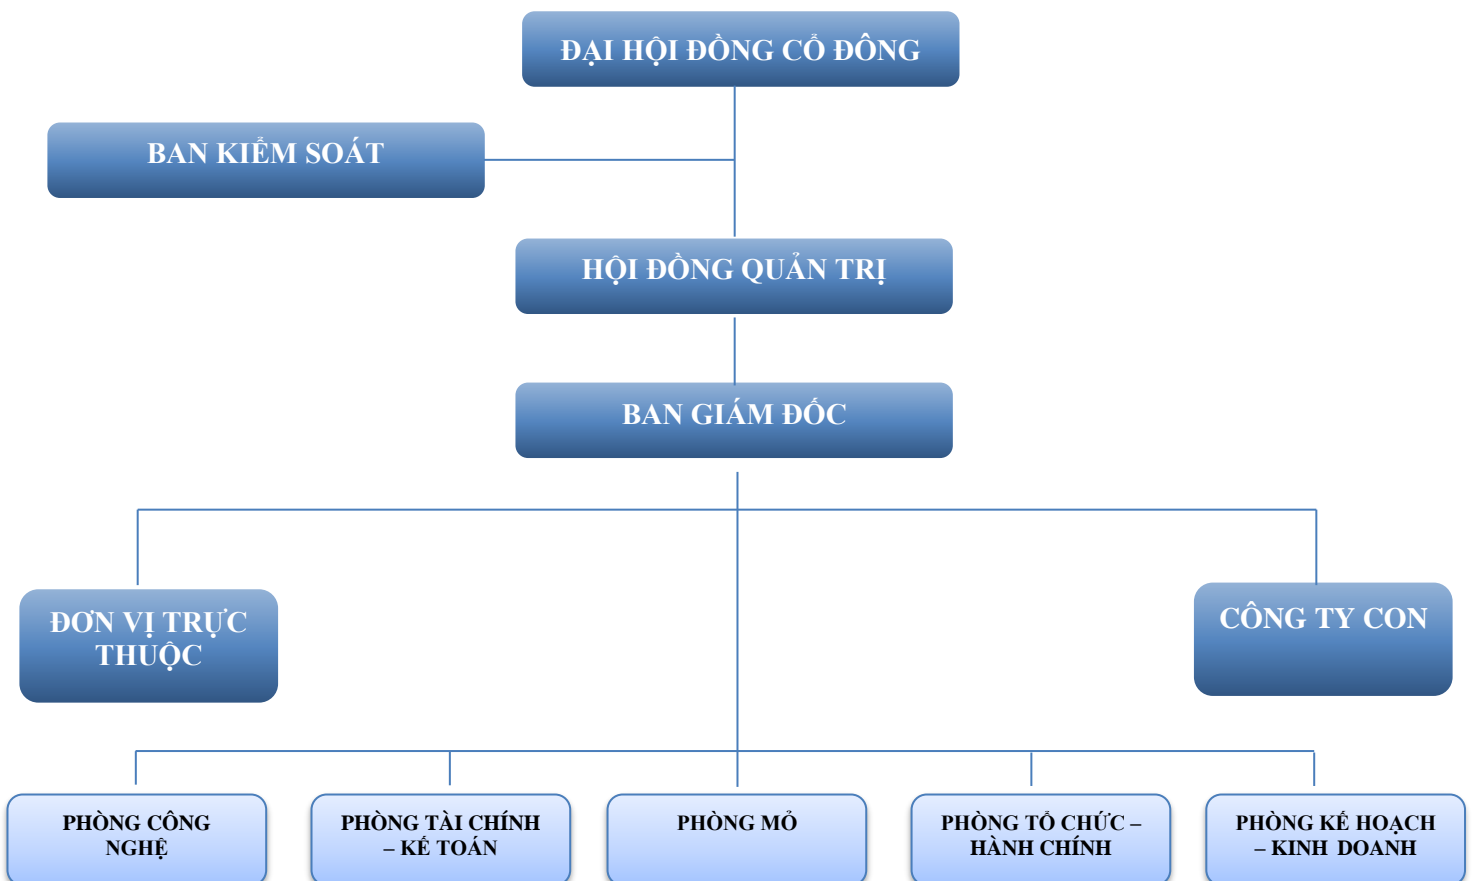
ĐẠI HỘI ĐỒNG CỔ ĐÔNG

BAN KIỂM SOÁT

HỘI ĐỒNG QUẢN TRỊ

BAN GIÁM ĐỐC

ĐƠN VỊ TRỰC THUỘC

CÔNG TY CON

PHÒNG CÔNG NGHỆ

PHÒNG TÀI CHÍNH – KẾ TOÁN

PHÒNG MỎ

PHÒNG TỔ CHỨC – HÀNH CHÍNH

PHÒNG KẾ HOẠCH – KINH DOANH